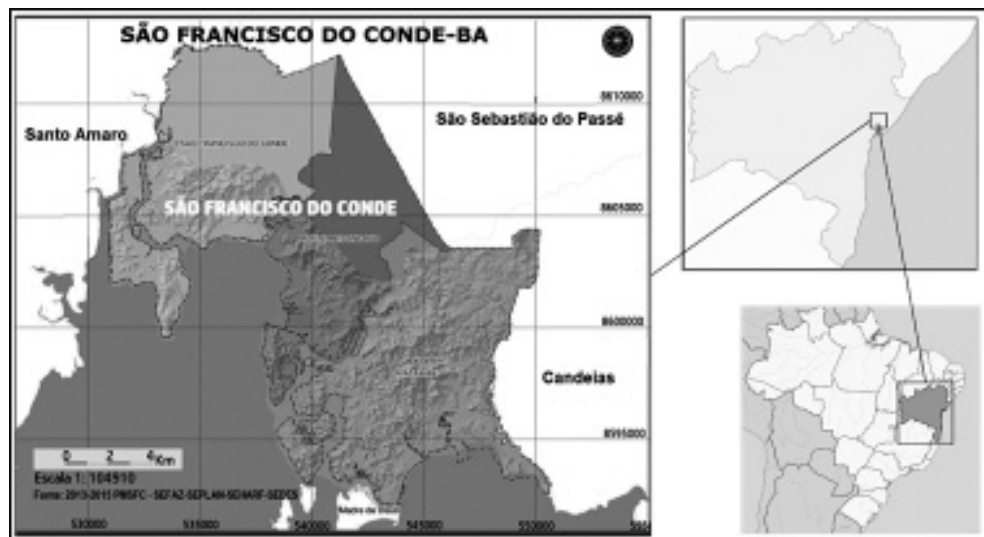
SÃO FRANCISCO DO CONDE-BA

8610000

Santo Amaro

São Sebastião do Passé

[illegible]

SÃO FRANCISCO DO CONDE

8605000

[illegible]

8600000

Candeias

8595000

0 2 4 Km

Escala 1:104910

Fonte: 2013-2015 PMSFC - SEFAZ-SEPLAN-SEDHARF-SEDEC

Madre de Deus

530000 535000 540000 545000 550000 555000